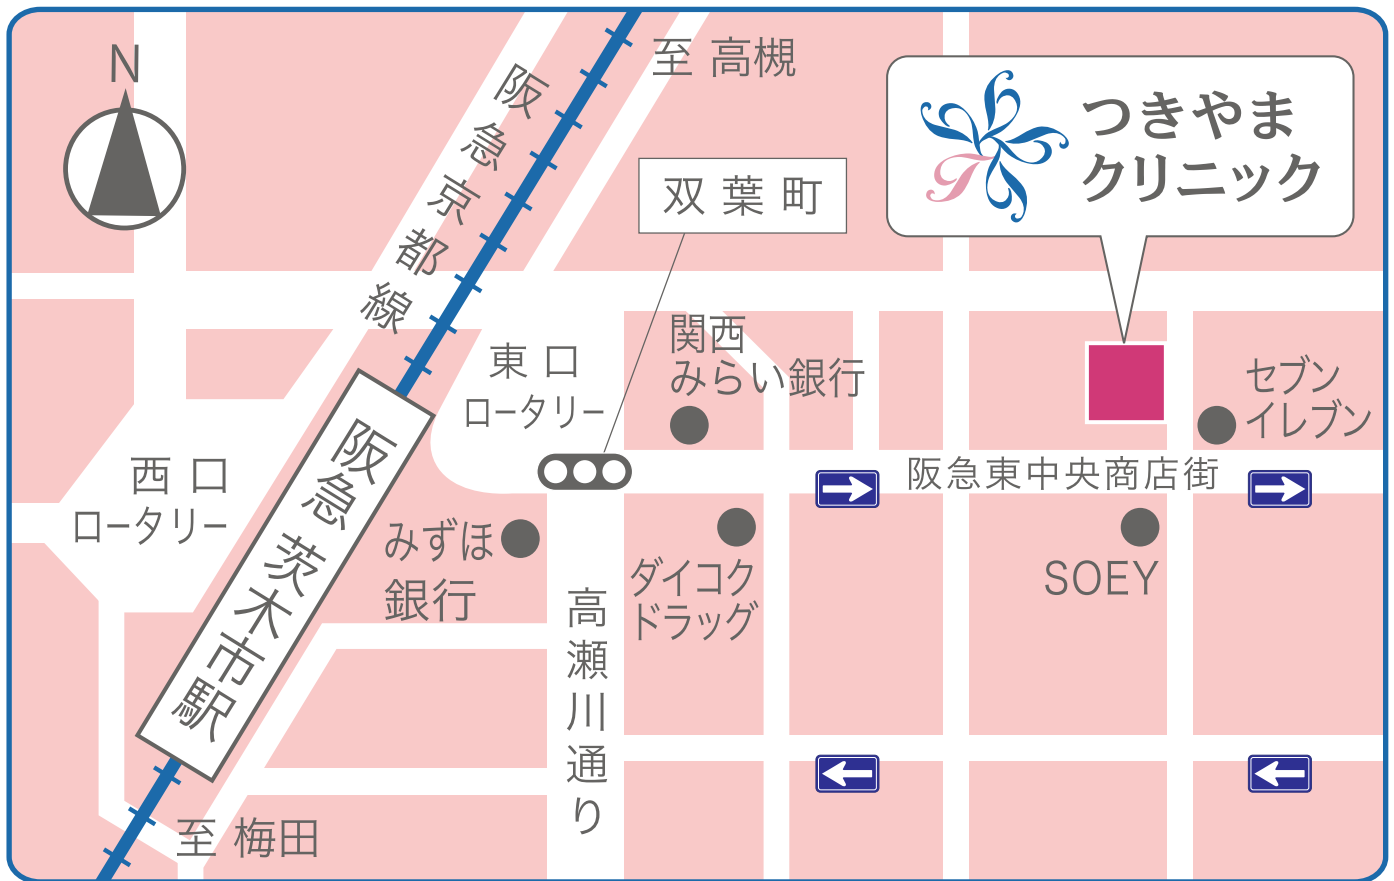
N

阪急京都線

至 高槻

双葉町

つきやま
クリニック

東口
ロータリー

関西
みらい銀行

セブン
イレブン

西口
ロータリー

阪急茨木市駅

阪急東中央商店街

みずほ
銀行

ダイコク
ドラッグ

SOEY

高瀬川通り

至 梅田